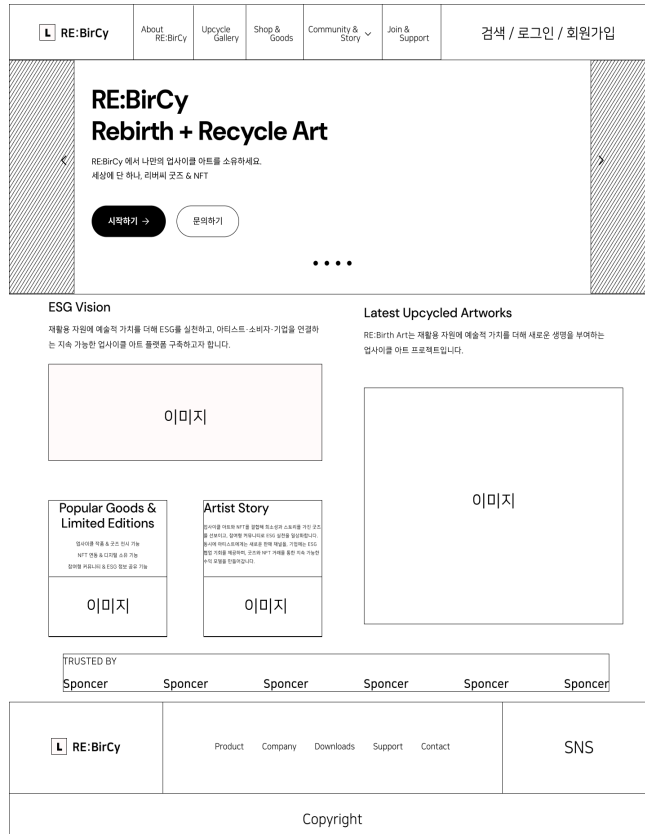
L RE:BirCy

About RE:BirCy

Upcycle Gallery

Shop & Goods

Community & Story

Join & Support

검색 / 로그인 / 회원가입

RE:BirCy
Rebirth + Recycle Art

RE:BirCy 에서 나만의 업사이클 아트를 소유하세요.
세상에 단 하나, 리버씨 굿즈 & NFT

시작하기 →

문의하기

ESG Vision

재활용 자원에 예술적 가치를 더해 ESG를 실천하고, 아티스트·소비자·기업을 연결하는 지속 가능한 업사이클 아트 플랫폼 구축하고자 합니다.

이미지

Latest Upcycled Artworks

RE:Birth Art는 재활용 자원에 예술적 가치를 더해 새로운 생명을 부여하는 업사이클 아트 프로젝트입니다.

이미지

Popular Goods & Limited Editions

업사이클 작품 & 굿즈 전시 기능
NFT 연동 & 디지털 소유 기능
참여형 커뮤니티 & ESG 정보 공유 기능

이미지

Artist Story

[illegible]

이미지

TRUSTED BY

Sponcer Sponcer Sponcer Sponcer Sponcer Sponcer

L RE:BirCy

Product Company Downloads Support Contact

SNS

Copyright